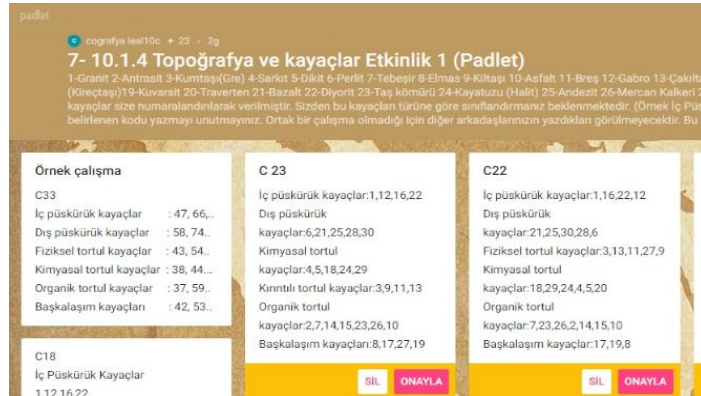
padlet

cografya leal10c • 23 • 2g

7- 10.1.4 Topoğrafya ve kayaçlar Etkinlik 1 (Padlet)

1-Granit 2-Antrasit 3-Kumtaşı(Gre) 4-Sarkıt 5-Dikit 6-Perlit 7-Tebeşir 8-Elmas 9-Kiltaşı 10-Asfalt 11-Breş 12-Gabro 13-Çakılta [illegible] (Kireçtaşı)19-Kuvarsit 20-Traverten 21-Bazalt 22-Diyorit 23-Taş kömürü 24-Kayatuzu (Halit) 25-Andezit 26-Mercan Kalkeri 2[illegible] kayaçlar size numaralandırılarak verilmiştir. Sizden bu kayaçları türüne göre sınıflandırmanız beklenmektedir. (Örnek İç Püs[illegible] belirlenen kodu yazmayı unutmayınız. Ortak bir çalışma olmadığı için diğer arkadaşlarınızın yazdıkları görülmeyecektir. Bu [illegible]

Örnek çalışma

C33
İç püskürük kayaçlar : 47, 66,..
Dış püskürük kayaçlar : 58, 74..
Fiziksel tortul kayaçlar : 43, 54..
Kimyasal tortul kayaçlar : 38, 44...
Organik tortul kayaçlar : 37, 59..
Başkalaşım kayaçları : 42, 53..

C18
İç Püskürük Kayaçlar
1,12,16,22

C 23

İç püskürük kayaçlar:1,12,16,22
Dış püskürük kayaçlar:6,21,25,28,30
Kimyasal tortul kayaçlar:4,5,18,24,29
Kırıntılı tortul kayaçlar:3,9,11,13
Organik tortul kayaçlar:2,7,14,15,23,26,10
Başkalaşım kayaçları:8,17,27,19

SİL ONAYLA

C22

İç püskürük kayaçlar:1,16,22,12
Dış püskürük kayaçlar:21,25,30,28,6
Fiziksel tortul kayaçlar:3,13,11,27,9
Kimyasal tortul kayaçlar:18,29,24,4,5,20
Organik tortul kayaçlar:7,23,26,2,14,15,10
Başkalaşım kayaçlar:17,19,8

SİL ONAYLA